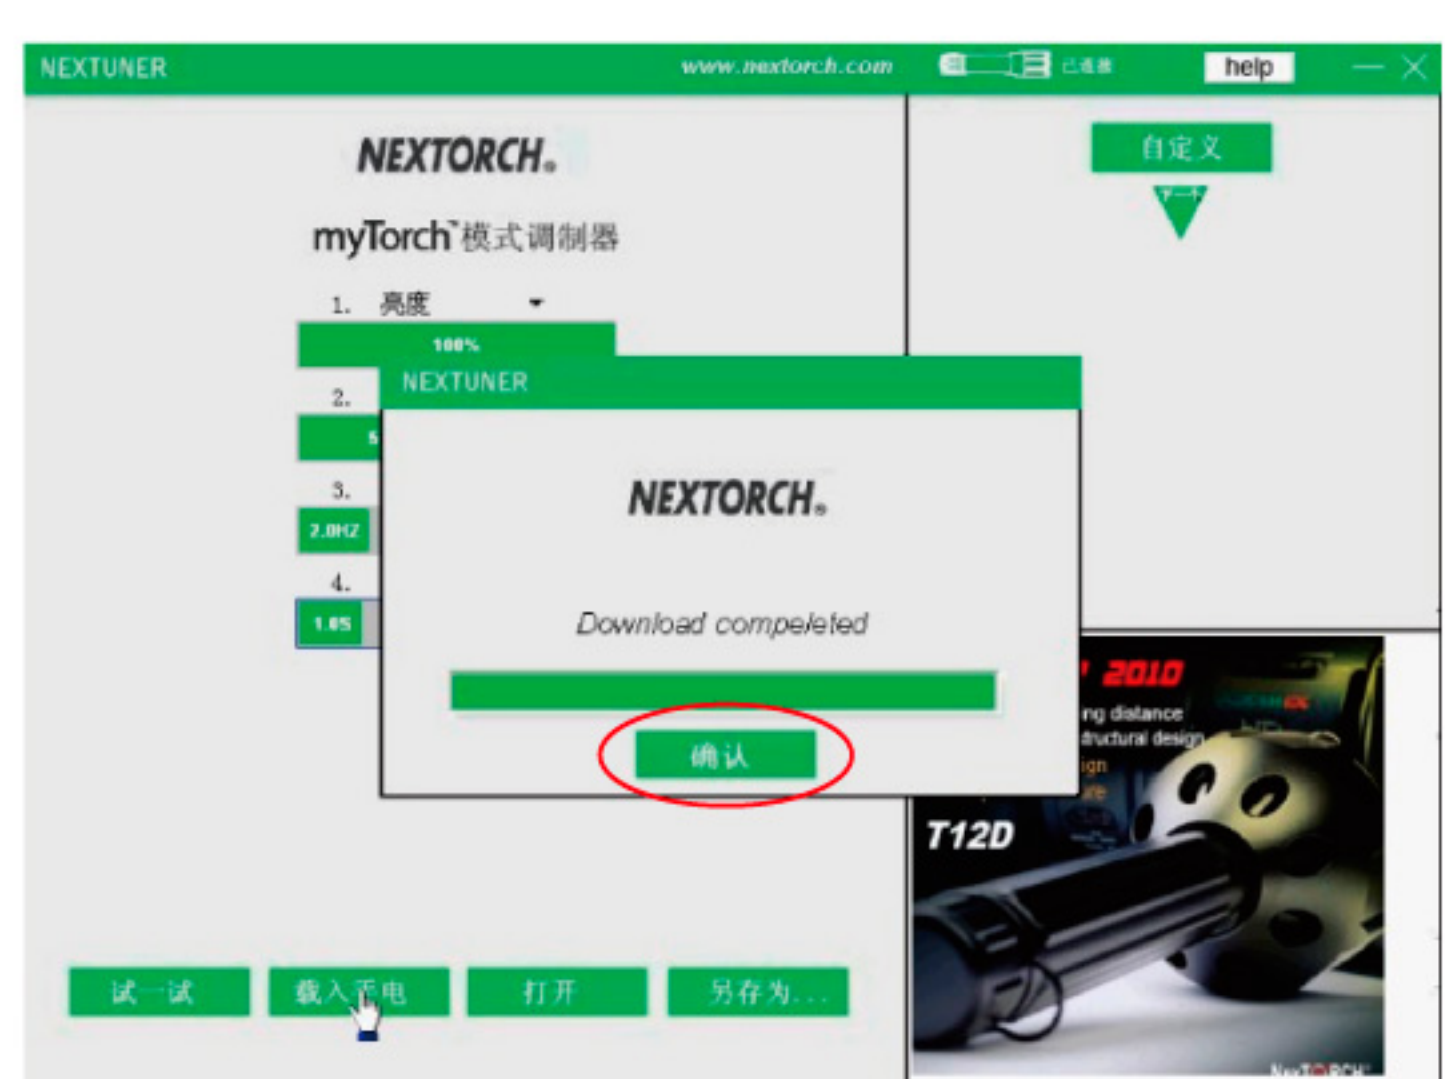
NEXTUNER www.nextorch.com 已连接 help

NEXTORCH.

myTorch 模式调制器

1. 亮度

100%

2.

3.

2.0HZ

4.

1.0S

自定义

NEXTUNER

NEXTORCH.

Download compeleted

确认

2010

ng distance

tructural design

T12D

试一试 载入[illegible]电 打开 另存为...